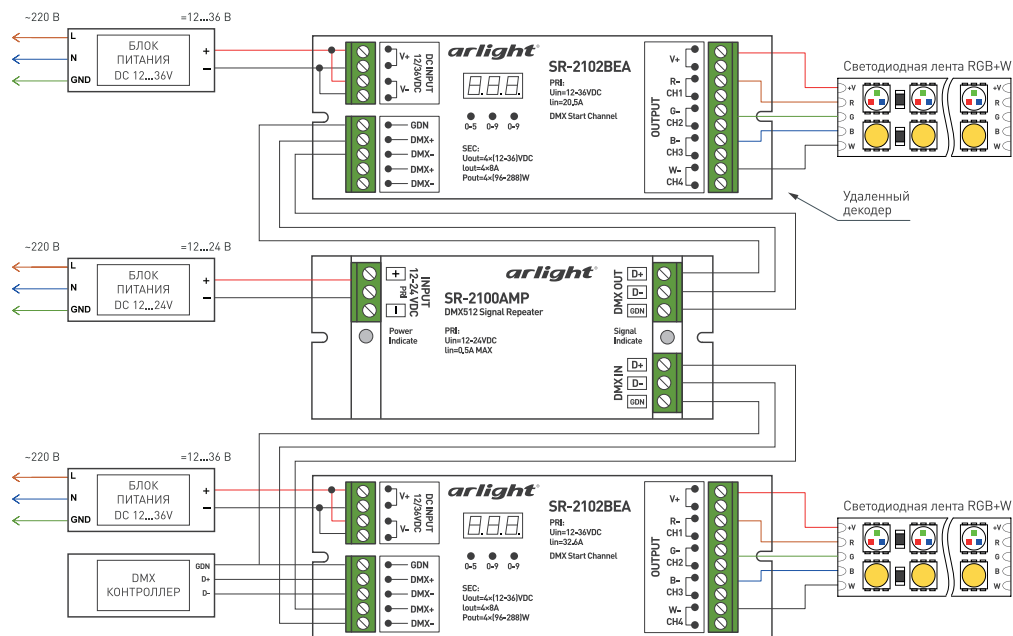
~220 В =12...36 В
L
N
GND
БЛОК ПИТАНИЯ DC 12...36V
+
–
DC INPUT 12/36VDC
V+
V-
arlight
SR-2102BEA
PRI:
Uin=12-36VDC
Iin=20,5A
DMX Start Channel
0-5 0-9 0-9
GDN
DMX+
DMX-
DMX+
DMX-
SEC:
Uout=4×(12-36)VDC
Iout=4×8A
Pout=4×(96-288)W
OUTPUT
V+
R-
CH1
G-
CH2
B-
CH3
W-
CH4
Светодиодная лента RGB+W
+V
R
G
B
W
Удаленный декодер

~220 В =12...24 В
L
N
GND
БЛОК ПИТАНИЯ DC 12...24V
+
–
INPUT 12-24 VDC
+
PRI
–
Power Indicate
arlight
SR-2100AMP
DMX512 Signal Repeater
PRI:
Uin=12-24VDC
Iin=0,5A MAX
DMX OUT
D+
D-
GDN
Signal Indicate
DMX IN
D+
D-
GDN

~220 В =12...36 В
L
N
GND
БЛОК ПИТАНИЯ DC 12...36V
+
–
DC INPUT 12/36VDC
V+
V-
arlight
SR-2102BEA
PRI:
Uin=12-36VDC
Iin=32,6A
DMX Start Channel
0-5 0-9 0-9
GDN
DMX+
DMX-
DMX+
DMX-
SEC:
Uout=4×(12-36)VDC
Iout=4×8A
Pout=4×(96-288)W
OUTPUT
V+
R-
CH1
G-
CH2
B-
CH3
W-
CH4
Светодиодная лента RGB+W
+V
R
G
B
W
DMX КОНТРОЛЛЕР
GDN
D+
D-